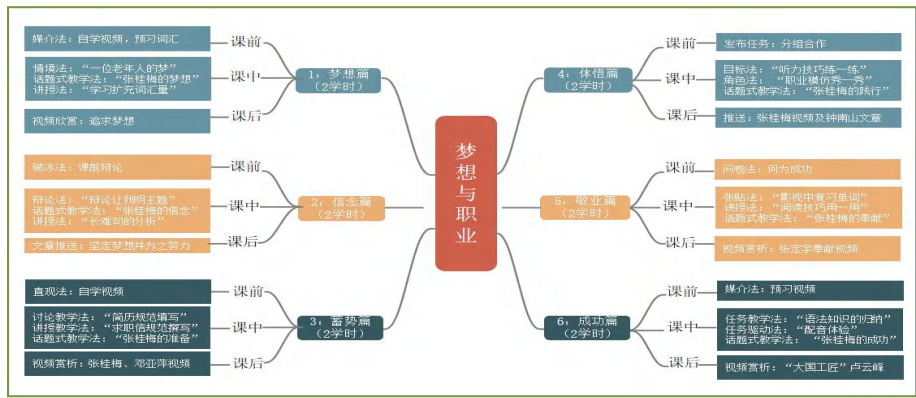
梦想与职业

1：梦想篇（2学时）
课前
媒介法：自学视频，预习词汇
课中
情境法：“一位老年人的梦”
话题式教学法：“张桂梅的梦想”
讲授法：“学习扩充词汇量”
课后
视频欣赏：追求梦想

2：信念篇（2学时）
课前
破冰法：课前辩论
课中
辩论法：“辩论让我明主题”
话题式教学法：“张桂梅的信念”
讲授法：“长难句的分析”
课后
文章推送：坚定梦想并为之努力

3：蓄势篇（2学时）
课前
直观法：自学视频
课中
讨论教学法：“简历规范填写”
讲授教学法：“求职信规范撰写”
话题式教学法：“张桂梅的准备”
课后
视频赏析：张桂梅、邓亚萍视频

4：体悟篇（2学时）
课前
发布任务：分组合作
课中
目标法：“听力技巧练一练”
角色法：“职业模仿秀一秀”
话题式教学法：“张桂梅的践行”
课后
推送：张桂梅视频及钟南山文章

5：敬业篇（2学时）
课前
问卷法：何为成功
课中
张贴法：“影视中复习单词”
讲授法：“阅读技巧用一用”
话题式教学法：“张桂梅的奉献”
课后
视频赏析：张定宇事迹视频

6：成功篇（2学时）
课前
媒介法：预习视频
课中
任务教学法：“语法知识的归纳”
任务驱动法：“配音体验”
话题式教学法：“张桂梅的成功”
课后
视频赏析：“大国工匠”卢云峰